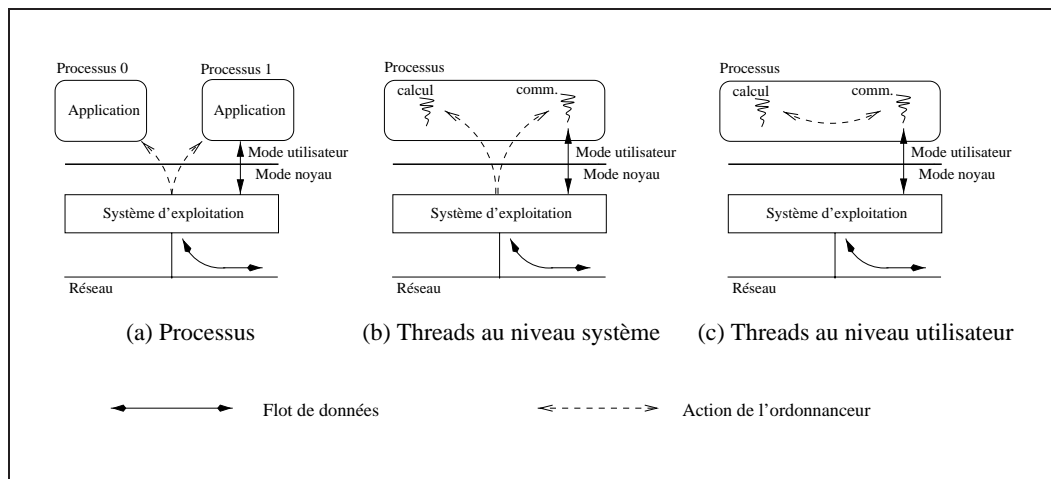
Processus 0

Application

Processus 1

Application

Mode utilisateur

Mode noyau

Système d'exploitation

Réseau

(a) Processus

Processus

calcul

comm.

Mode utilisateur

Mode noyau

Système d'exploitation

Réseau

(b) Threads au niveau système

Processus

calcul

comm.

Mode utilisateur

Mode noyau

Système d'exploitation

Réseau

(c) Threads au niveau utilisateur

Flot de données

Action de l'ordonnanceur